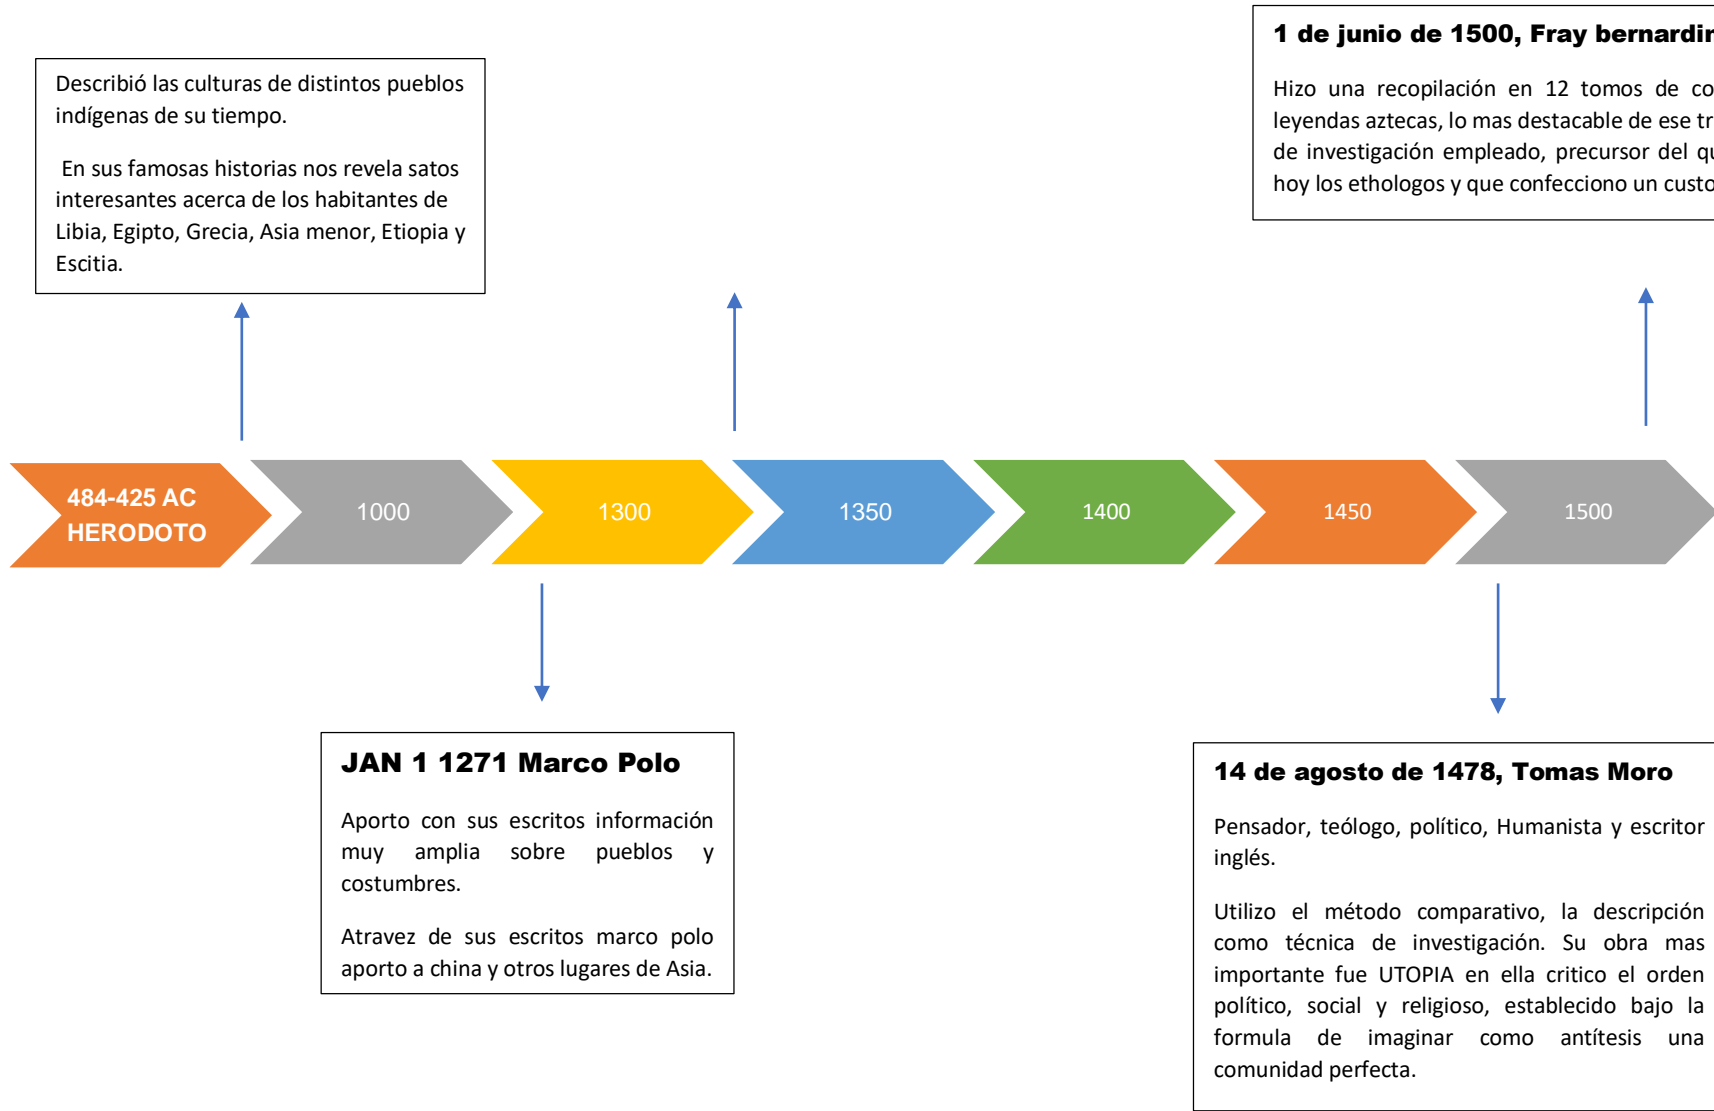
1 de junio de 1500, Fray bernardi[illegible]

Hizo una recopilación en 12 tomos de co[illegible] leyendas aztecas, lo mas destacable de ese tr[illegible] de investigación empleado, precursor del qu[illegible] hoy los ethologos y que confecciono un custo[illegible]

Describió las culturas de distintos pueblos indígenas de su tiempo.

En sus famosas historias nos revela satos interesantes acerca de los habitantes de Libia, Egipto, Grecia, Asia menor, Etiopia y Escitia.

484-425 AC HERODOTO

1000

1300

1350

1400

1450

1500

JAN 1 1271 Marco Polo

Aporto con sus escritos información muy amplia sobre pueblos y costumbres.

Atravez de sus escritos marco polo aporto a china y otros lugares de Asia.

14 de agosto de 1478, Tomas Moro

Pensador, teólogo, político, Humanista y escritor inglés.

Utilizo el método comparativo, la descripción como técnica de investigación. Su obra mas importante fue UTOPIA en ella critico el orden político, social y religioso, establecido bajo la formula de imaginar como antítesis una comunidad perfecta.